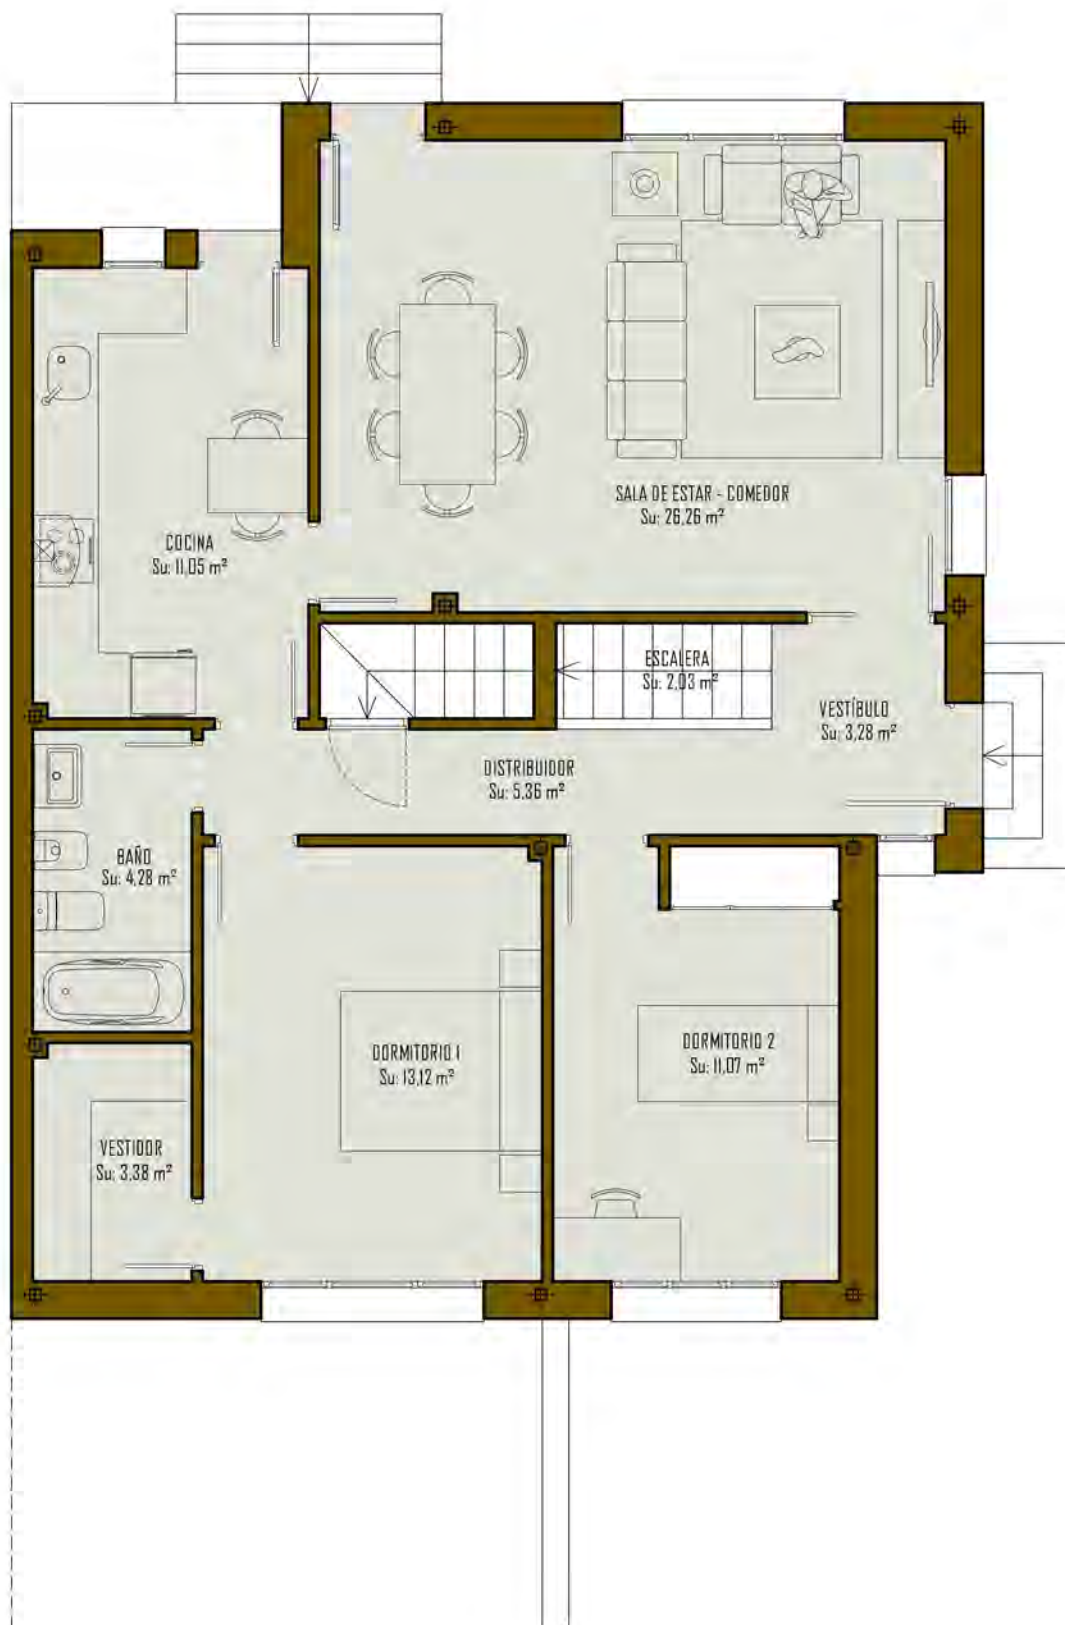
SALA DE ESTAR - COMEDOR
Su: 26,26 m²

COCINA
Su: 11,05 m²

ESCALERA
Su: 2,03 m²

VESTÍBULO
Su: 3,28 m²

DISTRIBUIDOR
Su: 5,36 m²

BAÑO
Su: 4,28 m²

DORMITORIO 1
Su: 13,12 m²

DORMITORIO 2
Su: 11,07 m²

VESTIDOR
Su: 3,38 m²